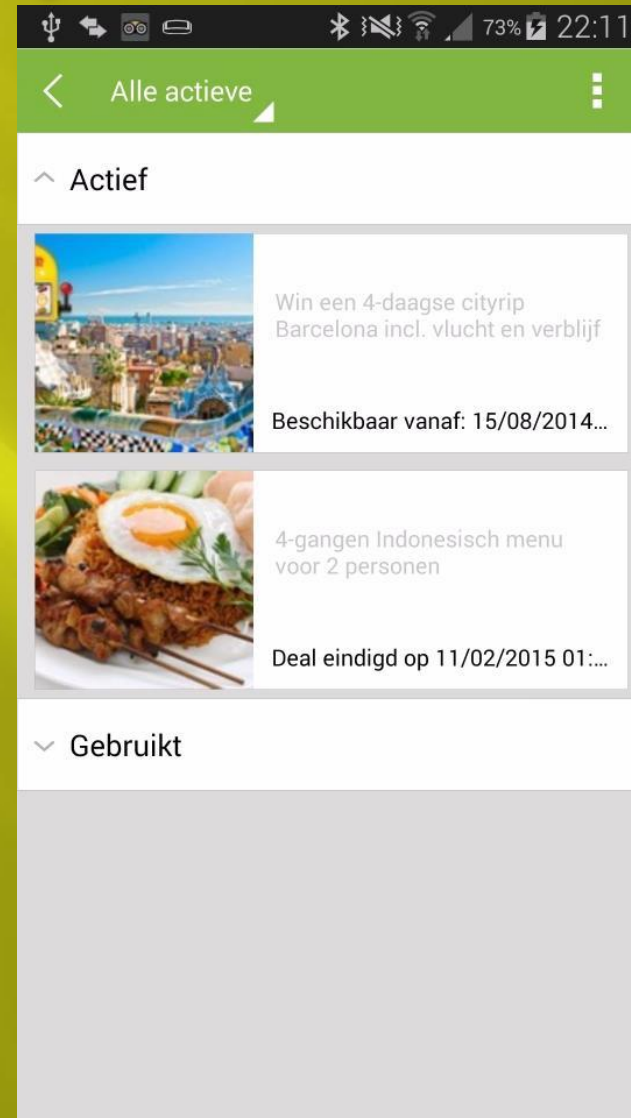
73% 22:11

Alle actieve

Actief

Win een 4-daagse cityrip Barcelona incl. vlucht en verblijf

Beschikbaar vanaf: 15/08/2014...

4-gangen Indonesisch menu voor 2 personen

Deal eindigd op 11/02/2015 01:...

Gebruikt